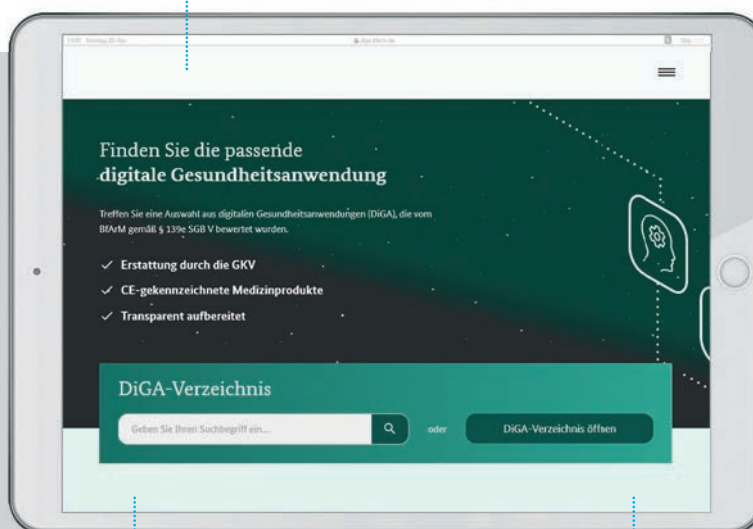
Finden Sie die passende
digitale Gesundheitsanwendung

Treffen Sie eine Auswahl aus digitalen Gesundheitsanwendungen (DiGA), die vom BfArM gemäß § 139e SGB V bewertet wurden.

✓ Erstattung durch die GKV
✓ CE-gekennzeichnete Medizinprodukte
✓ Transparent aufbereitet

DiGA-Verzeichnis

Geben Sie Ihren Suchbegriff ein...

oder

DiGA-Verzeichnis öffnen